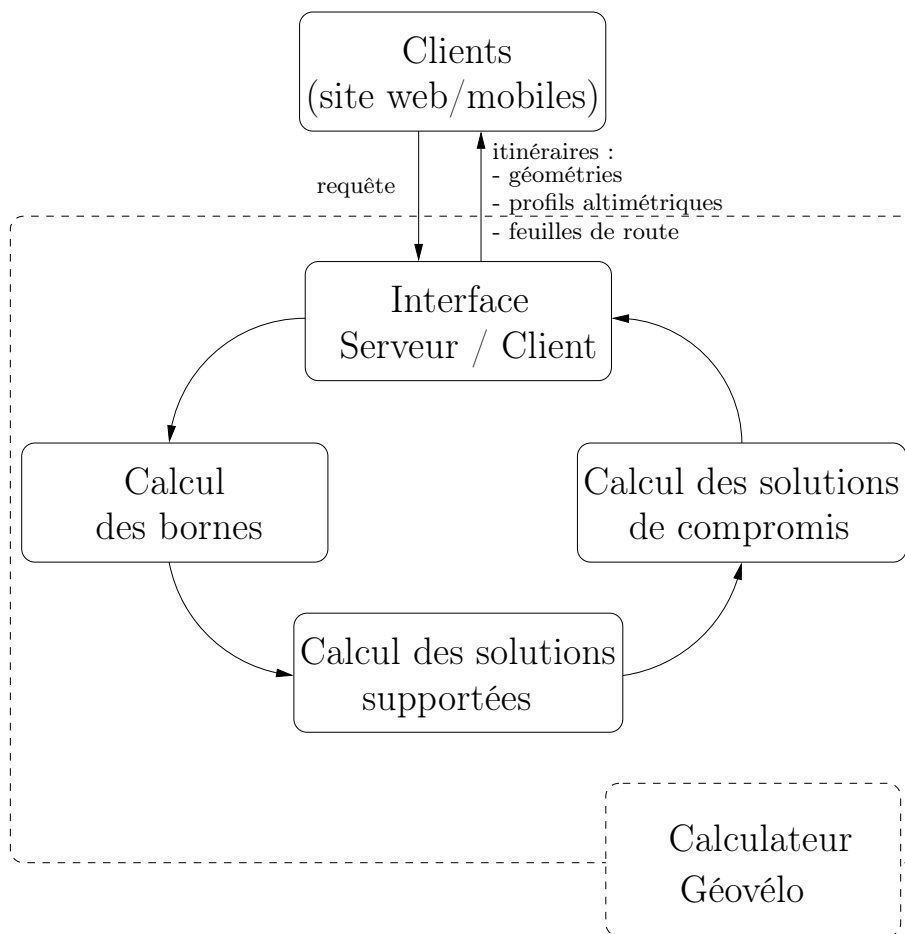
Clients
(site web/mobiles)

requête

itinéraires :
- géométries
- profils altimétriques
- feuilles de route

Interface
Serveur / Client

Calcul
des bornes

Calcul des solutions
de compromis

Calcul des solutions
supportées

Calculateur
Géovélo